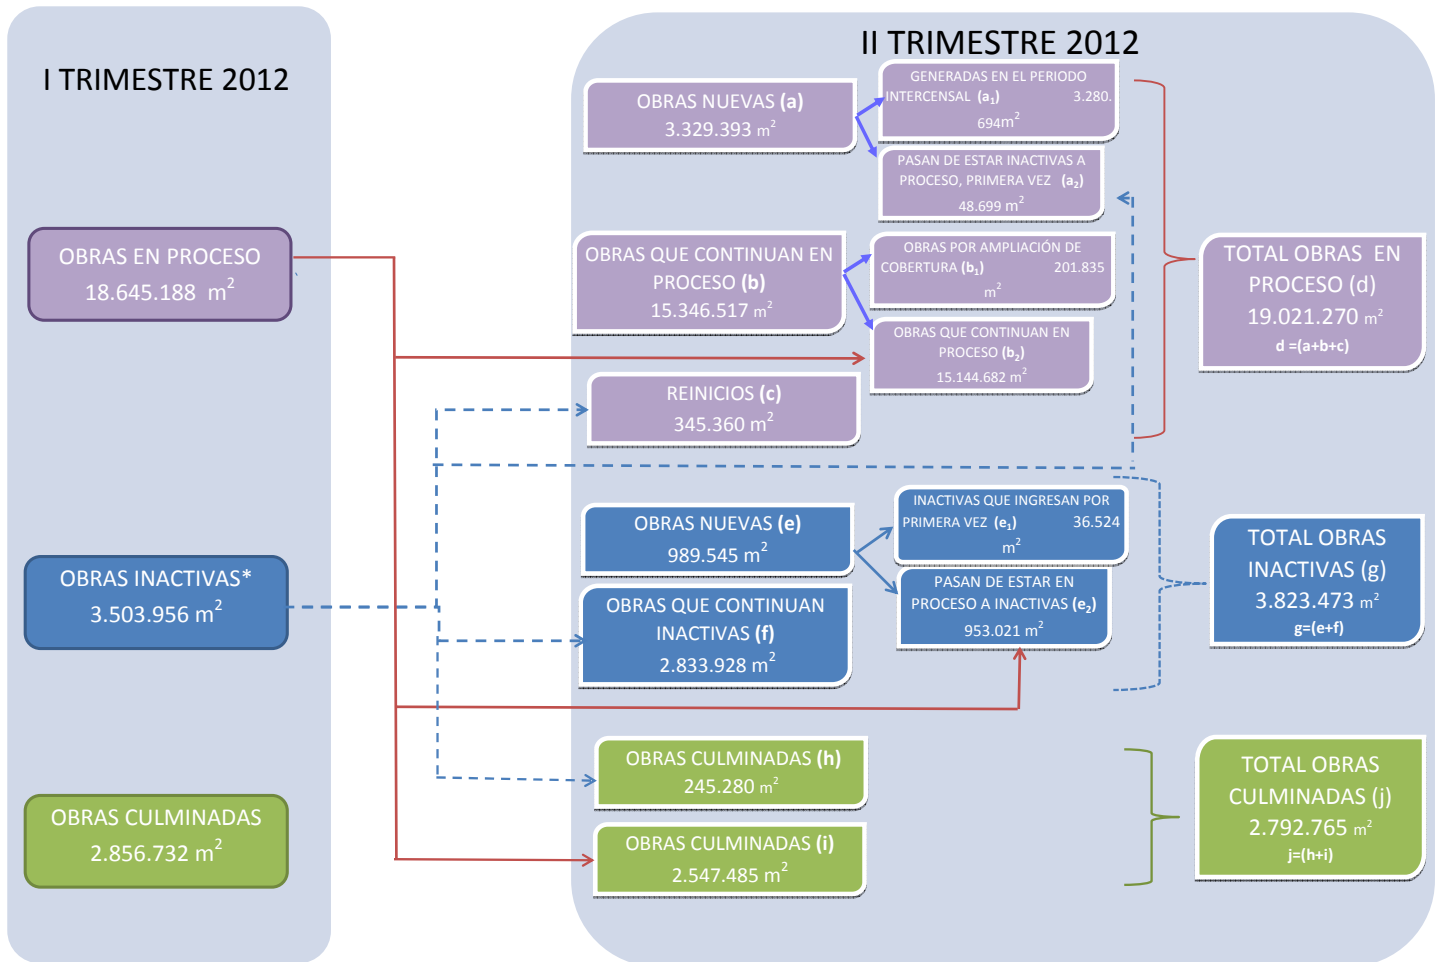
I TRIMESTRE 2012

OBRAS EN PROCESO
18.645.188 $m^2$

OBRAS INACTIVAS*
3.503.956 $m^2$

OBRAS CULMINADAS
2.856.732 $m^2$

II TRIMESTRE 2012

OBRAS NUEVAS (a)
3.329.393 $m^2$

GENERADAS EN EL PERIODO INTERCENSAL ($a_1$) 3.280.694$m^2$

PASAN DE ESTAR INACTIVAS A PROCESO, PRIMERA VEZ ($a_2$)
48.699 $m^2$

OBRAS QUE CONTINUAN EN PROCESO (b)
15.346.517 $m^2$

OBRAS POR AMPLIACIÓN DE COBERTURA ($b_1$) 201.835 $m^2$

OBRAS QUE CONTINUAN EN PROCESO ($b_2$)
15.144.682 $m^2$

REINICIOS (c)
345.360 $m^2$

TOTAL OBRAS EN PROCESO (d)
19.021.270 $m^2$
d =(a+b+c)

OBRAS NUEVAS (e)
989.545 $m^2$

INACTIVAS QUE INGRESAN POR PRIMERA VEZ ($e_1$) 36.524 $m^2$

PASAN DE ESTAR EN PROCESO A INACTIVAS ($e_2$)
953.021 $m^2$

OBRAS QUE CONTINUAN INACTIVAS (f)
2.833.928 $m^2$

TOTAL OBRAS INACTIVAS (g)
3.823.473 $m^2$
g=(e+f)

OBRAS CULMINADAS (h)
245.280 $m^2$

OBRAS CULMINADAS (i)
2.547.485 $m^2$

TOTAL OBRAS CULMINADAS (j)
2.792.765 $m^2$
j=(h+i)